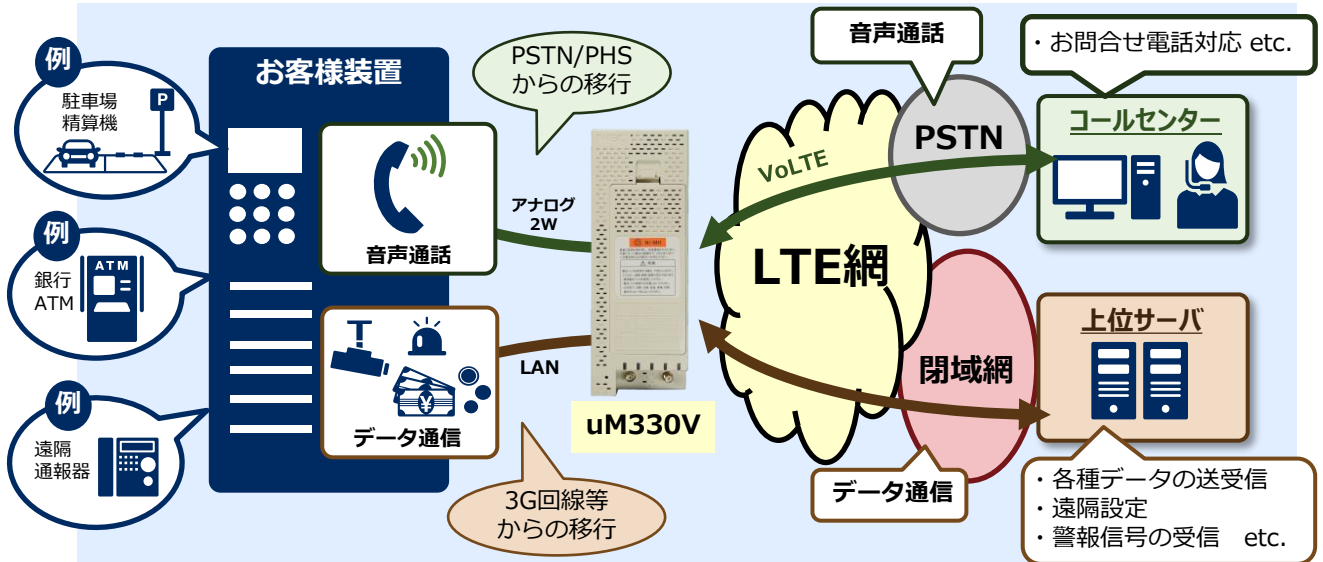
例
駐車場
精算機
P

例
銀行
ATM
ATM

例
遠隔
通報器

お客様装置

音声通話

データ通信

PSTN/PHS
からの移行

アナログ
2W

LAN

uM330V

3G回線等
からの移行

音声通話

・お問合せ電話対応 etc.

PSTN

VoLTE

コールセンター

LTE網

閉域網

上位サーバ

データ通信

・各種データの送受信
・遠隔設定
・警報信号の受信 etc.